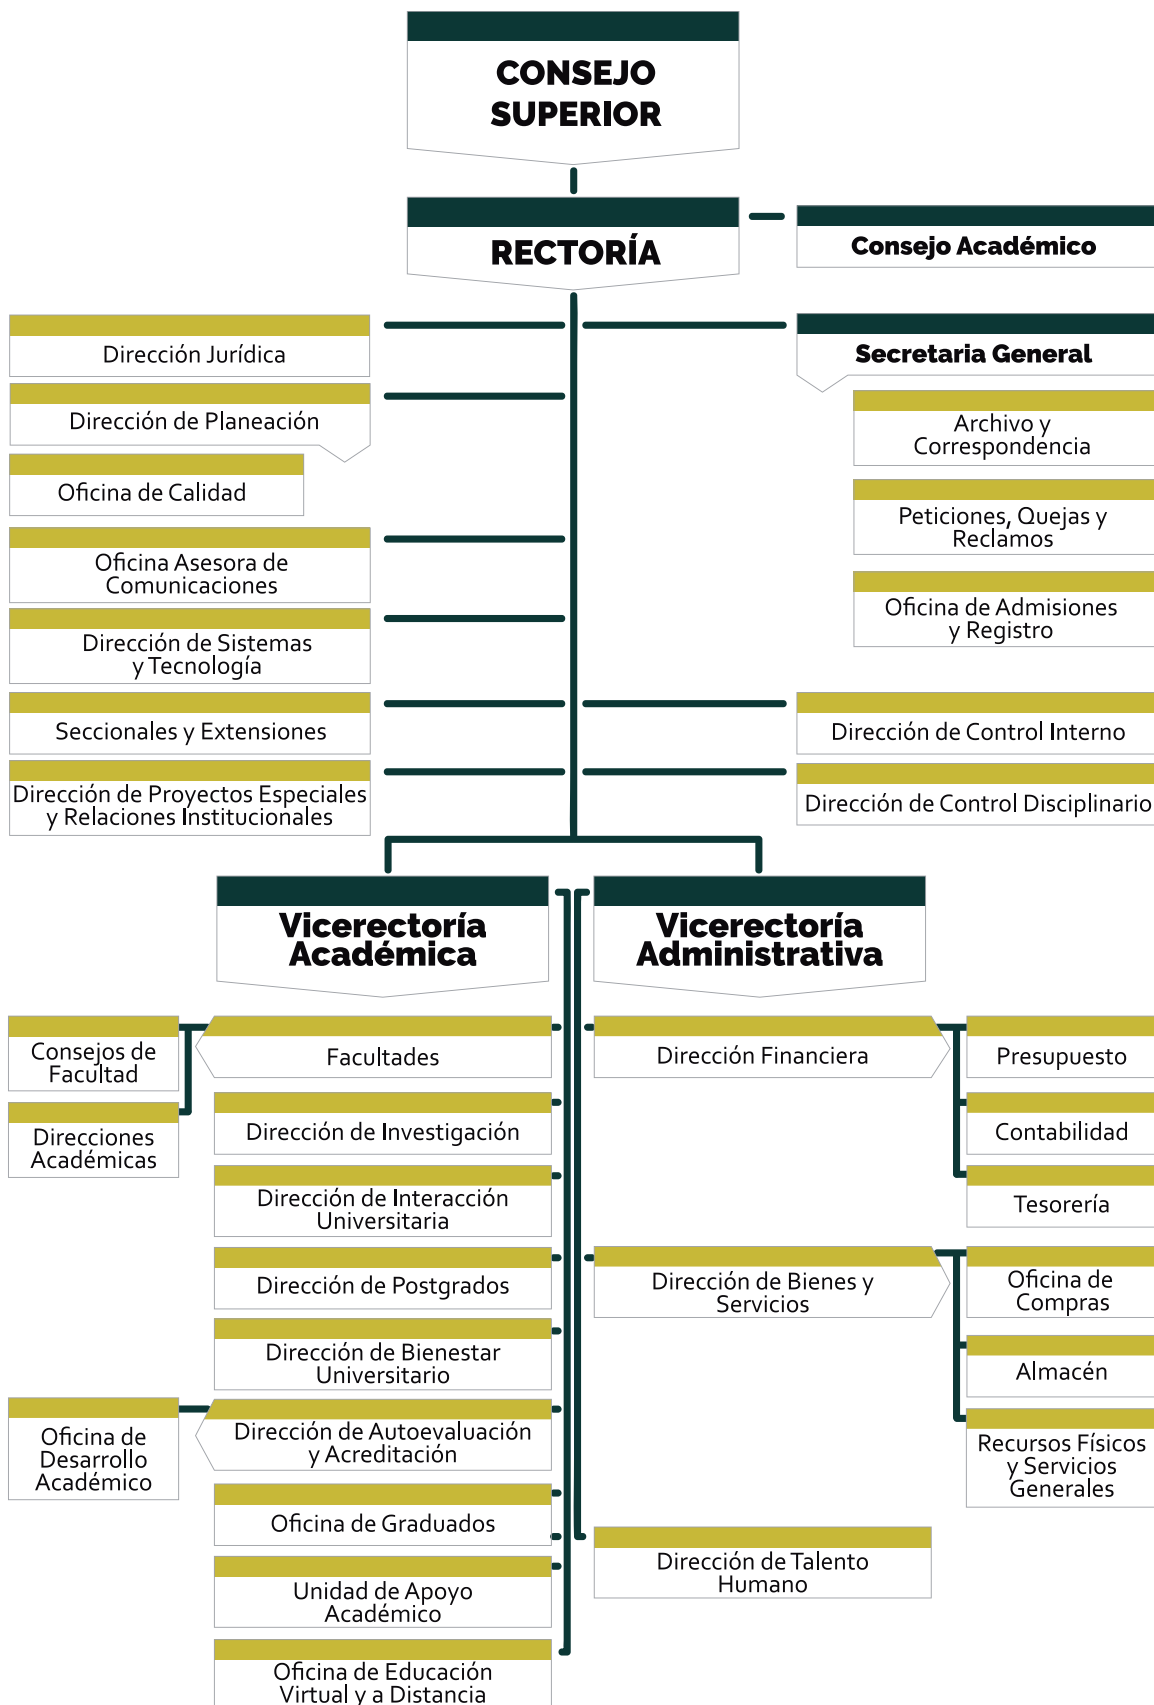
CONSEJO SUPERIOR

RECTORÍA

Consejo Académico

Dirección Jurídica

Dirección de Planeación

Oficina de Calidad

Oficina Asesora de Comunicaciones

Dirección de Sistemas y Tecnología

Seccionales y Extensiones

Dirección de Proyectos Especiales y Relaciones Institucionales

Secretaria General

Archivo y Correspondencia

Peticiones, Quejas y Reclamos

Oficina de Admisiones y Registro

Dirección de Control Interno

Dirección de Control Disciplinario

Vicerectoría Académica

Vicerectoría Administrativa

Consejos de Facultad

Direcciones Académicas

Facultades

Dirección de Investigación

Dirección de Interacción Universitaria

Dirección de Postgrados

Dirección de Bienestar Universitario

Oficina de Desarrollo Académico

Dirección de Autoevaluación y Acreditación

Oficina de Graduados

Unidad de Apoyo Académico

Oficina de Educación Virtual y a Distancia

Dirección Financiera

Presupuesto

Contabilidad

Tesorería

Dirección de Bienes y Servicios

Oficina de Compras

Almacén

Recursos Físicos y Servicios Generales

Dirección de Talento Humano